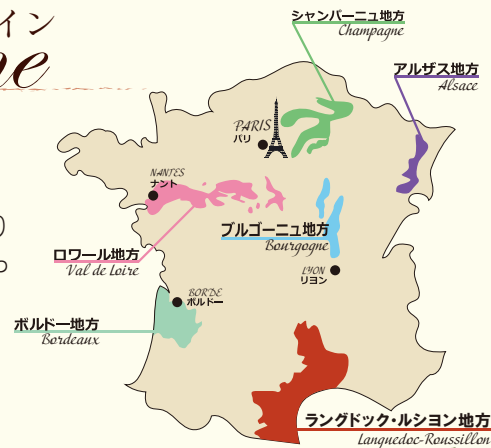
イン
ne

シャンパーニュ地方
Champagne

アルザス地方
Alsace

PARIS
パリ

NANTES
ナント

ブルゴーニュ地方
Bourgogne

ロワール地方
Val de Loire

LYON
リヨン

BORDE
ボルドー

ボルドー地方
Bordeaux

ラングドック・ルシヨン地方
Languedoc-Roussillon